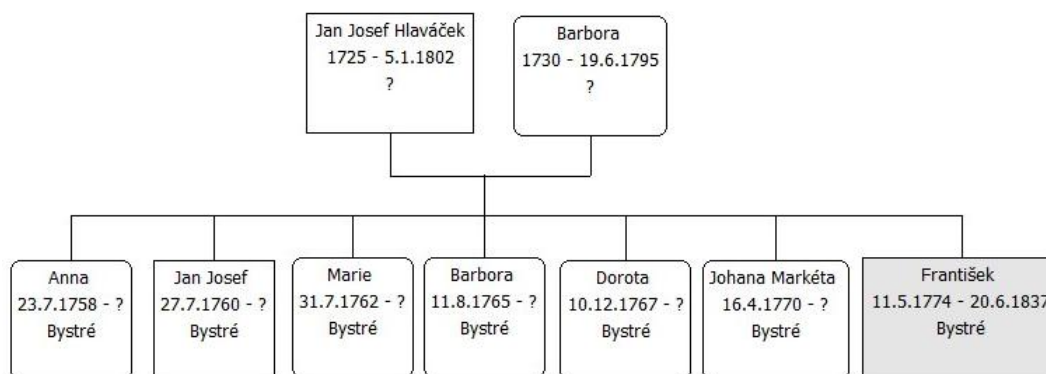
Jan Josef Hlaváček
1725 - 5.1.1802
?

Barbora
1730 - 19.6.1795
?

Anna
23.7.1758 - ?
Bystré

Jan Josef
27.7.1760 - ?
Bystré

Marie
31.7.1762 - ?
Bystré

Barbora
11.8.1765 - ?
Bystré

Dorota
10.12.1767 - ?
Bystré

Johana Markéta
16.4.1770 - ?
Bystré

František
11.5.1774 - 20.6.1837
Bystré